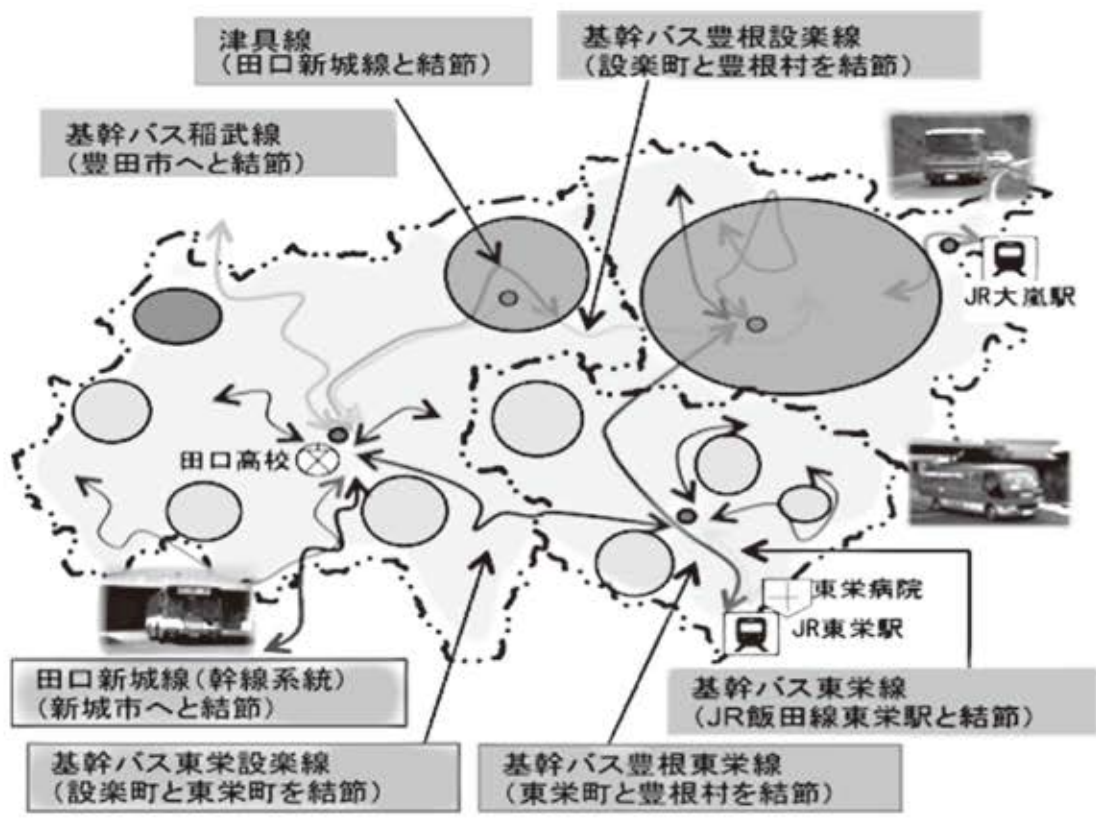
津具線
（田口新城線と結節）

基幹バス豊根設楽線
（設楽町と豊根村を結節）

基幹バス稲武線
（豊田市へと結節）

JR大嵐駅

田口高校

東栄病院

JR東栄駅

田口新城線（幹線系統）
（新城市へと結節）

基幹バス東栄線
（JR飯田線東栄駅と結節）

基幹バス東栄設楽線
（設楽町と東栄町を結節）

基幹バス豊根東栄線
（東栄町と豊根村を結節）